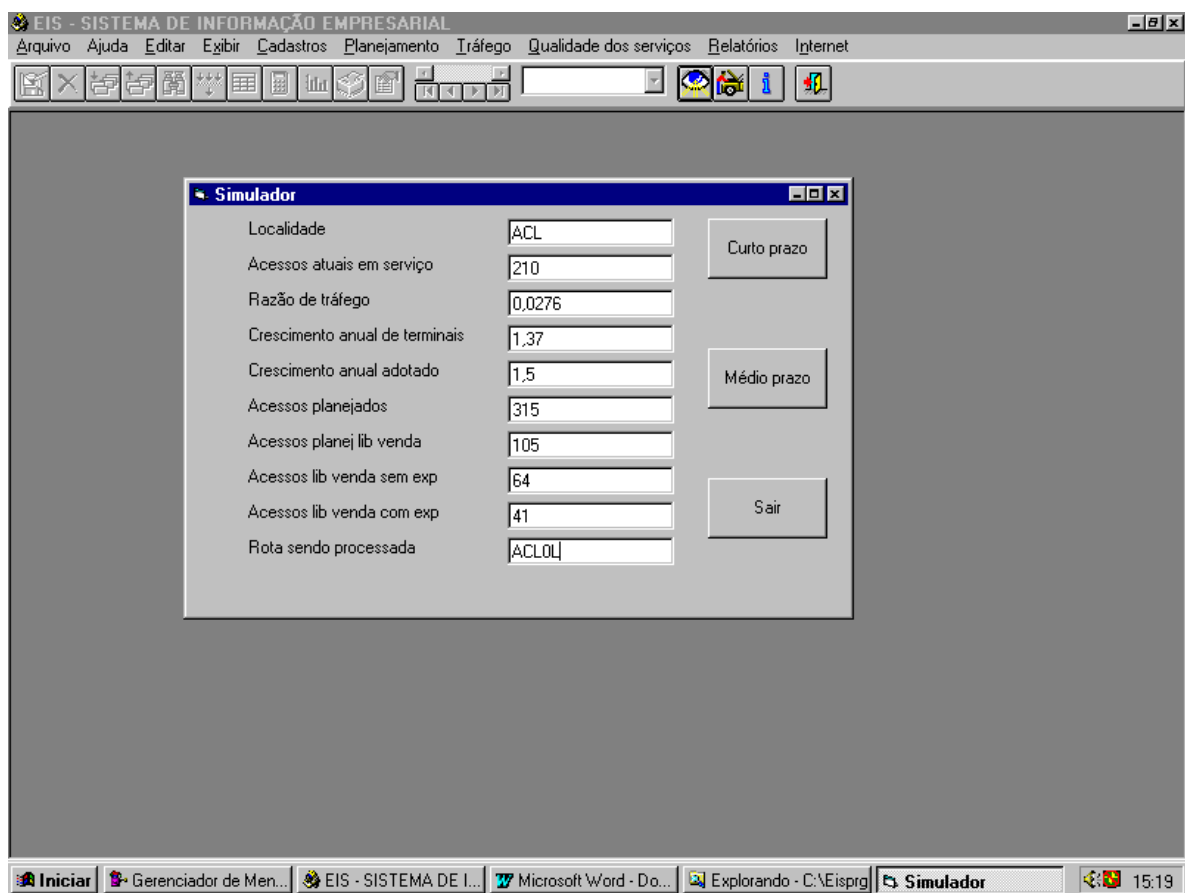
EIS - SISTEMA DE INFORMAÇÃO EMPRESARIAL

Arquivo Ajuda Editar Exibir Cadastros Planejamento Tráfego Qualidade dos serviços Relatórios Internet

Simulador

Localidade ACL
Acessos atuais em serviço 210
Razão de tráfego 0,0276
Crescimento anual de terminais 1,37
Crescimento anual adotado 1,5
Acessos planejados 315
Acessos planej lib venda 105
Acessos lib venda sem exp 64
Acessos lib venda com exp 41
Rota sendo processada ACL0L

Curto prazo

Médio prazo

Sair

Iniciar | Gerenciador de Men... | EIS - SISTEMA DE I... | Microsoft Word - Do... | Explorando - C:\Eisprg | Simulador | 15:19